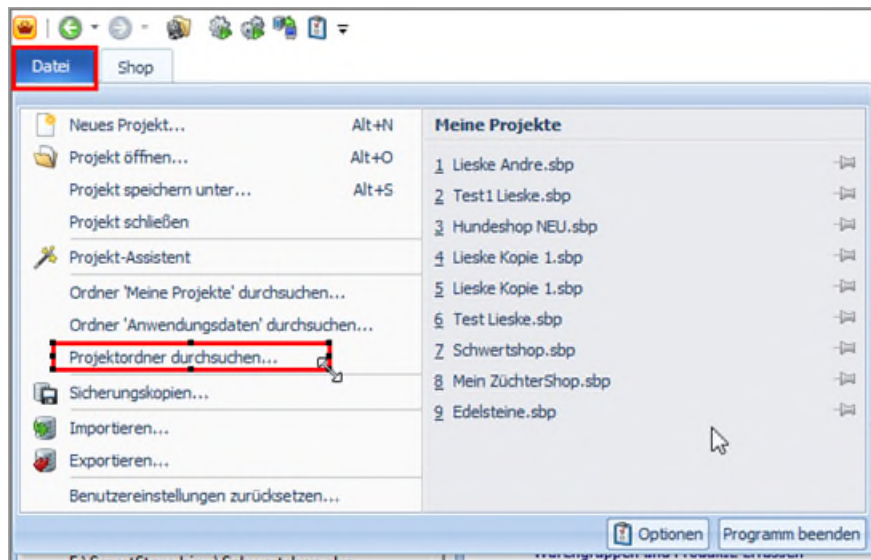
Datei
Shop

Neues Projekt... Alt+N
Projekt öffnen... Alt+O
Projekt speichern unter... Alt+S
Projekt schließen
Projekt-Assistent
Ordner 'Meine Projekte' durchsuchen...
Ordner 'Anwendungsdaten' durchsuchen...
Projektordner durchsuchen...
Sicherungskopien...
Importieren...
Exportieren...
Benutzereinstellungen zurücksetzen...

Meine Projekte
1 Lieske Andre.sbp
2 Test1 Lieske.sbp
3 Hundeshop NEU.sbp
4 Lieske Kopie 1.sbp
5 Lieske Kopie 1.sbp
6 Test Lieske.sbp
7 Schwertshop.sbp
8 Mein ZüchterShop.sbp
9 Edelsteine.sbp

Optionen
Programm beenden